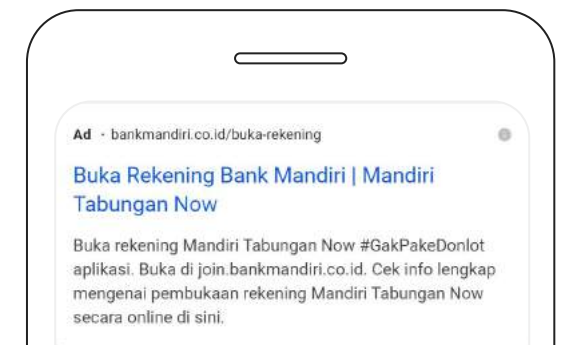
Ad · bankmandiri.co.id/buka-rekening

Buka Rekening Bank Mandiri | Mandiri Tabungan Now

Buka rekening Mandiri Tabungan Now #GakPakeDonlot aplikasi. Buka di join.bankmandiri.co.id. Cek info lengkap mengenai pembukaan rekening Mandiri Tabungan Now secara online di sini.